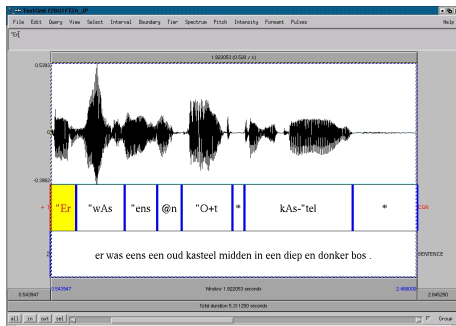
TextGrid F28O1FT2A_JP

File Edit Query View Select Interval Boundary Tier Spectrum Pitch Intensity Formant Pulses

"Er

1.922053 (0.526 / s)

0.5283

0

-0.3982

"Er | "wAs | "ens | @n | "O+t | * | kAs-"tel | *

er was eens een oud kasteel midden in een diep en donker bos .

CAN

SENTENCE

0.543947

0.543947

Window 1.922053 seconds

2.466000

2.645250

Total duration 5.311250 seconds

all in out sel

Group